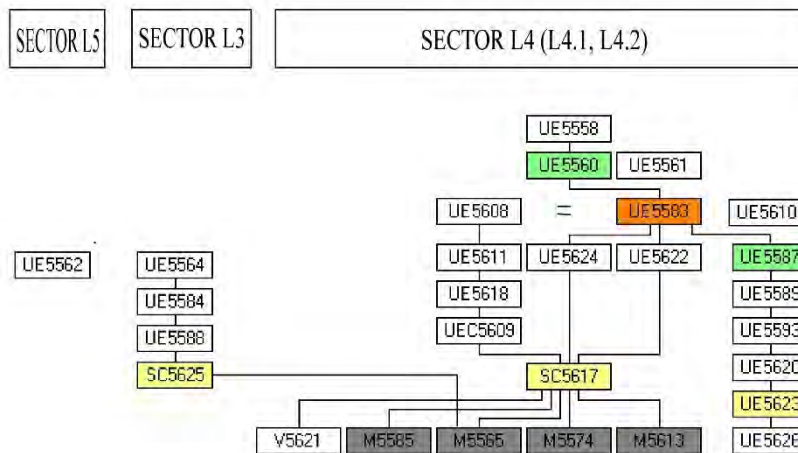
SECTOR L5
SECTOR L3
SECTOR L4 (L4.1, L4.2)

UE5558
UE5560
UE5561
UE5608
=
UE5583
UE5610
UE5562
UE5564
UE5611
UE5624
UE5622
UE5587
UE5584
UE5618
UE5589
UE5588
UEC5609
UE5593
UE5620
SC5625
SC5617
UE5623
V5621
M5585
M5565
M5574
M5613
UE5626